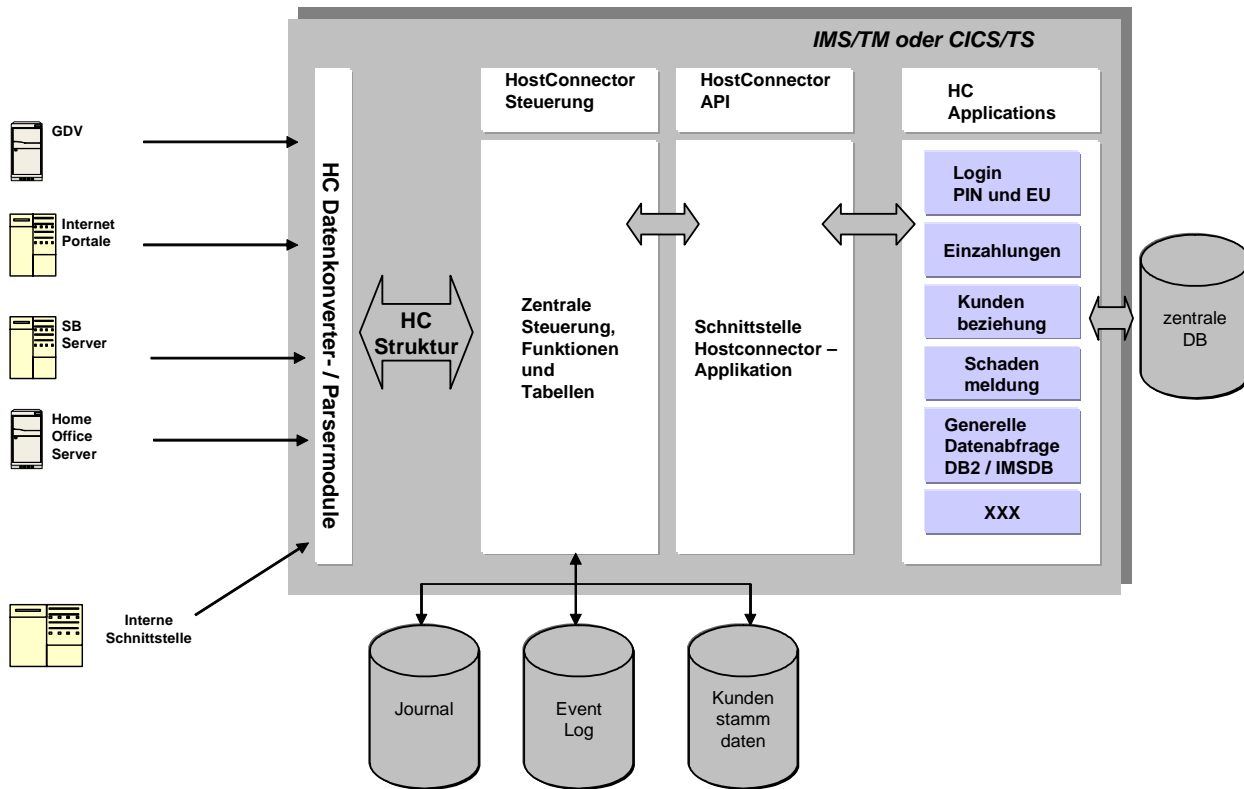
IMS/TM oder CICS/TS

GDV

Internet Portale

SB Server

Home Office Server

Interne Schnittstelle

HC Datenkonverter- / Parsermodule

HC Struktur

HostConnector Steuerung

Zentrale Steuerung, Funktionen und Tabellen

HostConnector API

Schnittstelle Hostconnector – Applikation

HC Applications

Login PIN und EU

Einzahlungen

Kunden beziehung

Schaden meldung

Generelle Datenabfrage DB2 / IMSDB

XXX

zentrale DB

Journal

Event Log

Kunden stamm daten